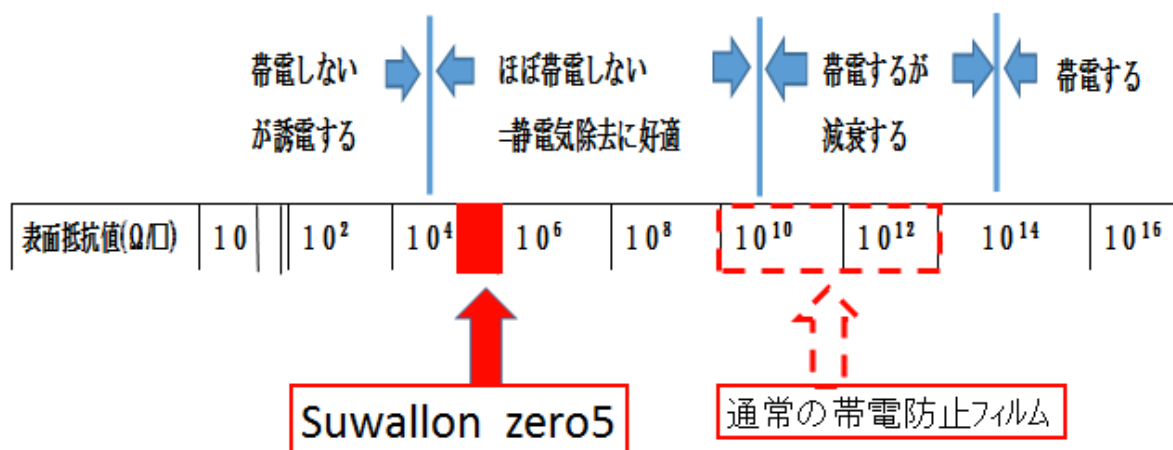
帯電しないが誘電する

ほぼ帯電しない
−静電気除去に好適

帯電するが減衰する

帯電する

| 表面抵抗値(Ω/□) | 10 | | $10^2$ | $10^4$ | $10^6$ | $10^8$ | $10^{10}$ | $10^{12}$ | $10^{14}$ | $10^{16}$ |
|---|---|---|---|---|---|---|---|---|---|---|

Suwallon zero5

通常の帯電防止フィルム